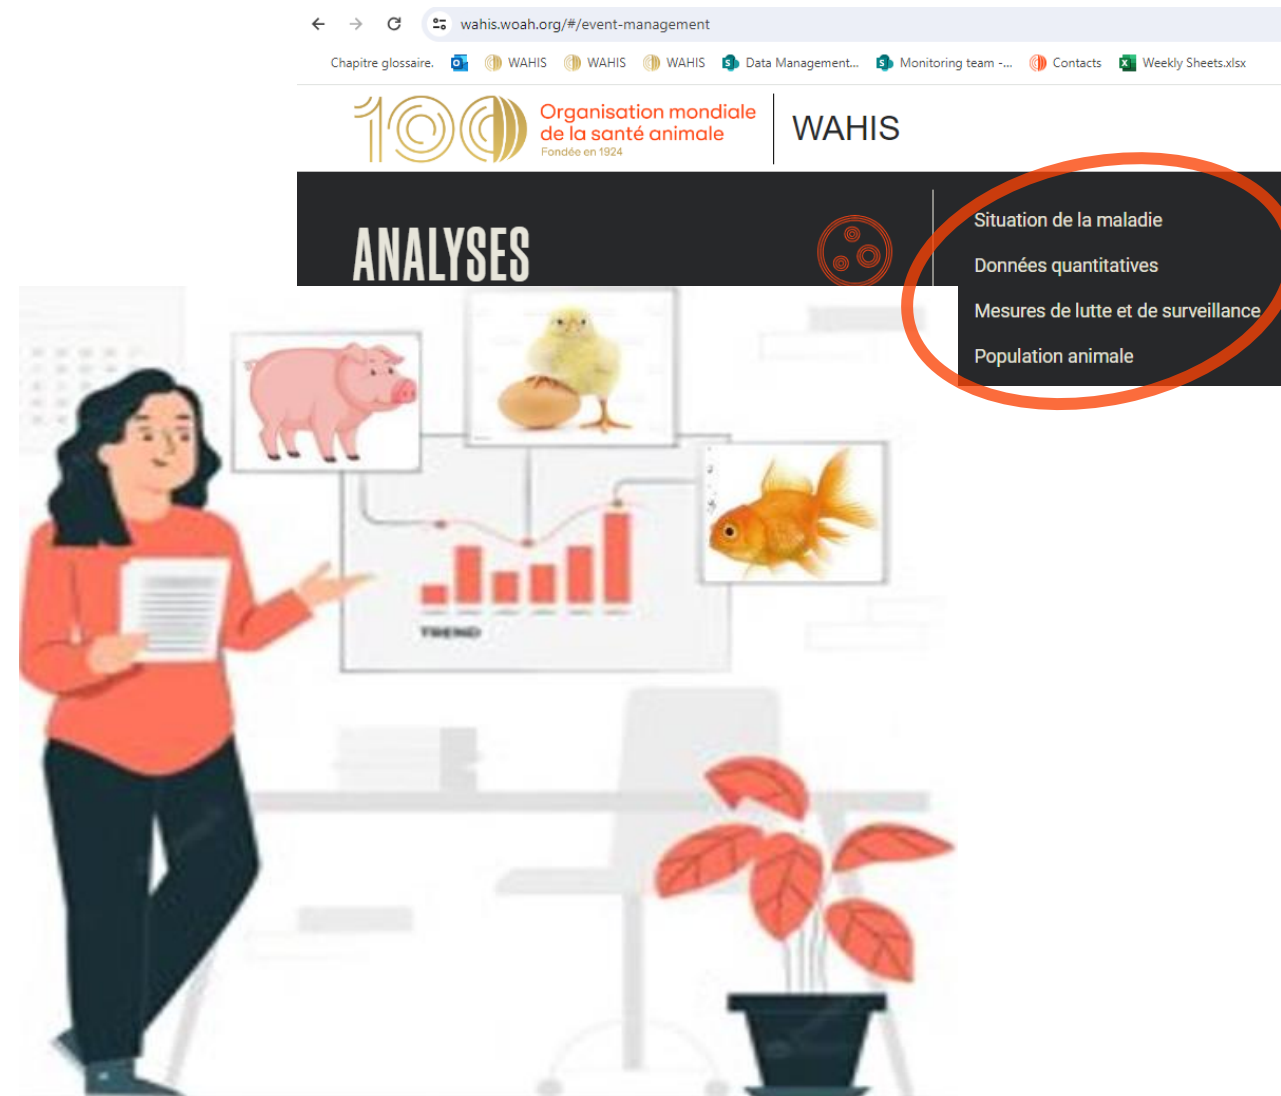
wahis.woah.org/#/event-management

Chapitre glossaire. WAHIS WAHIS WAHIS Data Management... Monitoring team -... Contacts Weekly Sheets.xlsx

100 Organisation mondiale de la santé animale Fondée en 1924

WAHIS

ANALYSES

Situation de la maladie

Données quantitatives

Mesures de lutte et de surveillance

Population animale

TREND